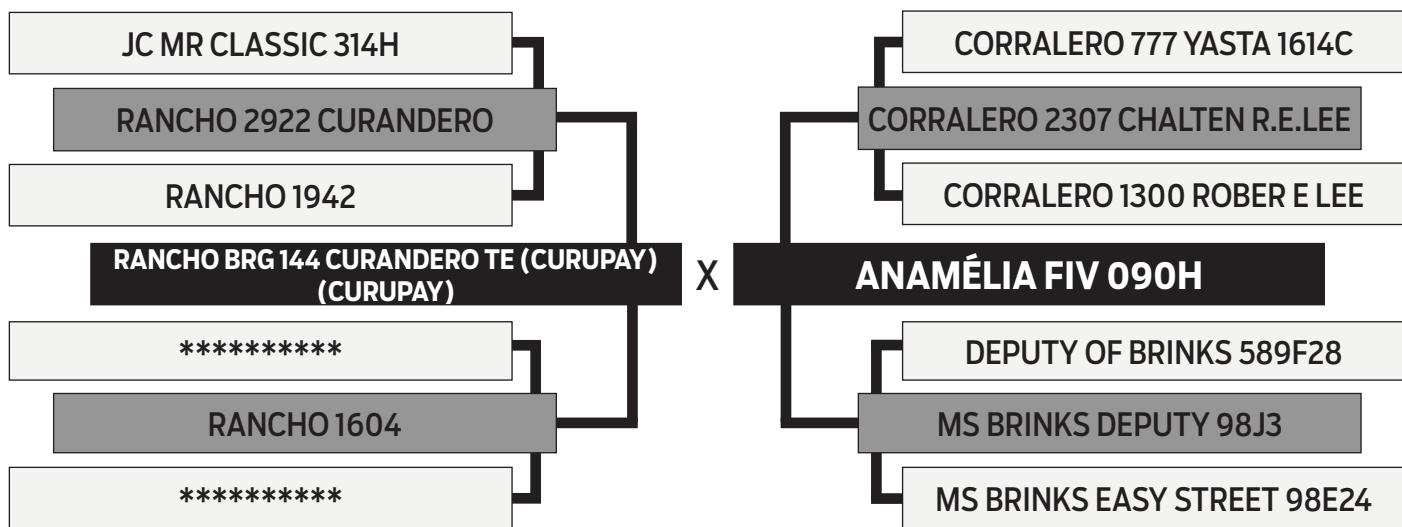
JC MR CLASSIC 314H

RANCHO 2922 CURANDERO

RANCHO 1942

RANCHO BRG 144 CURANDERO TE (CURUPAY) (CURUPAY)

**********

RANCHO 1604

**********

X

CORRALERO 777 YASTA 1614C

CORRALERO 2307 CHALTEN R.E.LEE

CORRALERO 1300 ROBER E LEE

ANAMÉLIA FIV 090H

DEPUTY OF BRINKS 589F28

MS BRINKS DEPUTY 98J3

MS BRINKS EASY STREET 98E24